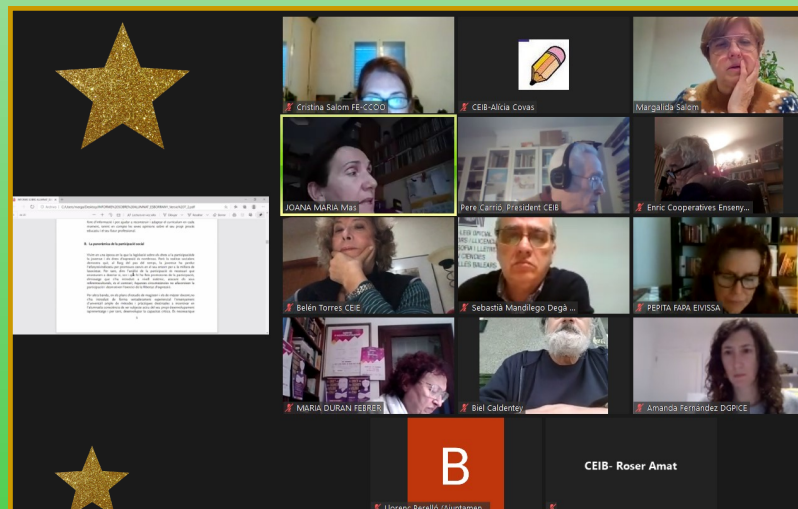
Cristina Salom FE-CCOO

CEIB-Alícia Covas

Margalida Salom

JOANA MARIA Mas

Pere Carrió, President CEIB

Enric Cooperatives Enseny...

Belén Torres CEIE

Sebastià Mandilego Degà ...

PEPITA FAPA EIVISSA

MARIA DURAN FEBRER

Biel Caldentey

Amanda Fernandez DGPICE

B

Llorenç Perelló (Ajuntamen...

CEIB- Roser Amat

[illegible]